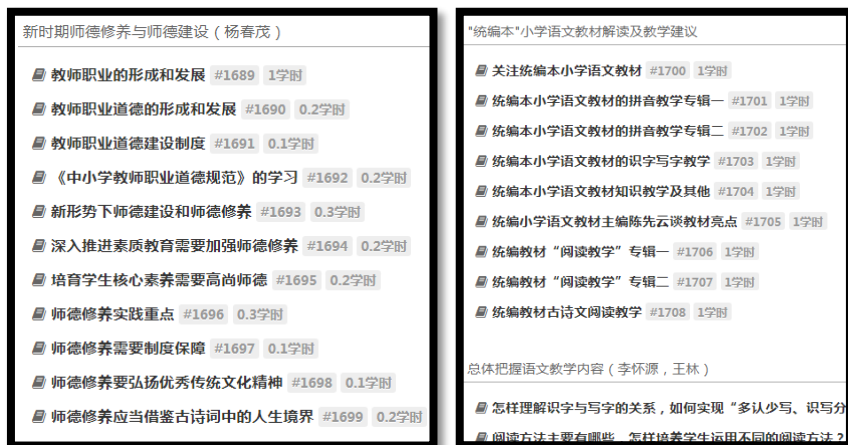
新时期师德修养与师德建设（杨春茂）

教师职业的形成和发展 #1689 1学时

教师职业道德的形成和发展 #1690 0.2学时

教师职业道德建设制度 #1691 0.1学时

《中小学教师职业道德规范》的学习 #1692 0.2学时

新形势下师德建设和师德修养 #1693 0.3学时

深入推进素质教育需要加强师德修养 #1694 0.2学时

培育学生核心素养需要高尚师德 #1695 0.2学时

师德修养实践重点 #1696 0.3学时

师德修养需要制度保障 #1697 0.1学时

师德修养要弘扬优秀传统文化精神 #1698 0.1学时

师德修养应当借鉴古诗词中的人生境界 #1699 0.2学时

"统编本"小学语文教材解读及教学建议

关注统编本小学语文教材 #1700 1学时

统编本小学语文教材的拼音教学专辑一 #1701 1学时

统编本小学语文教材的拼音教学专辑二 #1702 1学时

统编本小学语文教材的识字写字教学 #1703 1学时

统编本小学语文教材知识教学及其他 #1704 1学时

统编小学语文教材主编陈先云谈教材亮点 #1705 1学时

统编教材“阅读教学”专辑一 #1706 1学时

统编教材“阅读教学”专辑二 #1707 1学时

统编教材古诗文阅读教学 #1708 1学时

总体把握语文教学内容（李怀源，王林）

怎样理解识字与写字的关系，如何实现“多认少写、识写分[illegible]

阅读方法主要有哪些，怎样培养学生运用不同的阅读方法？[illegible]